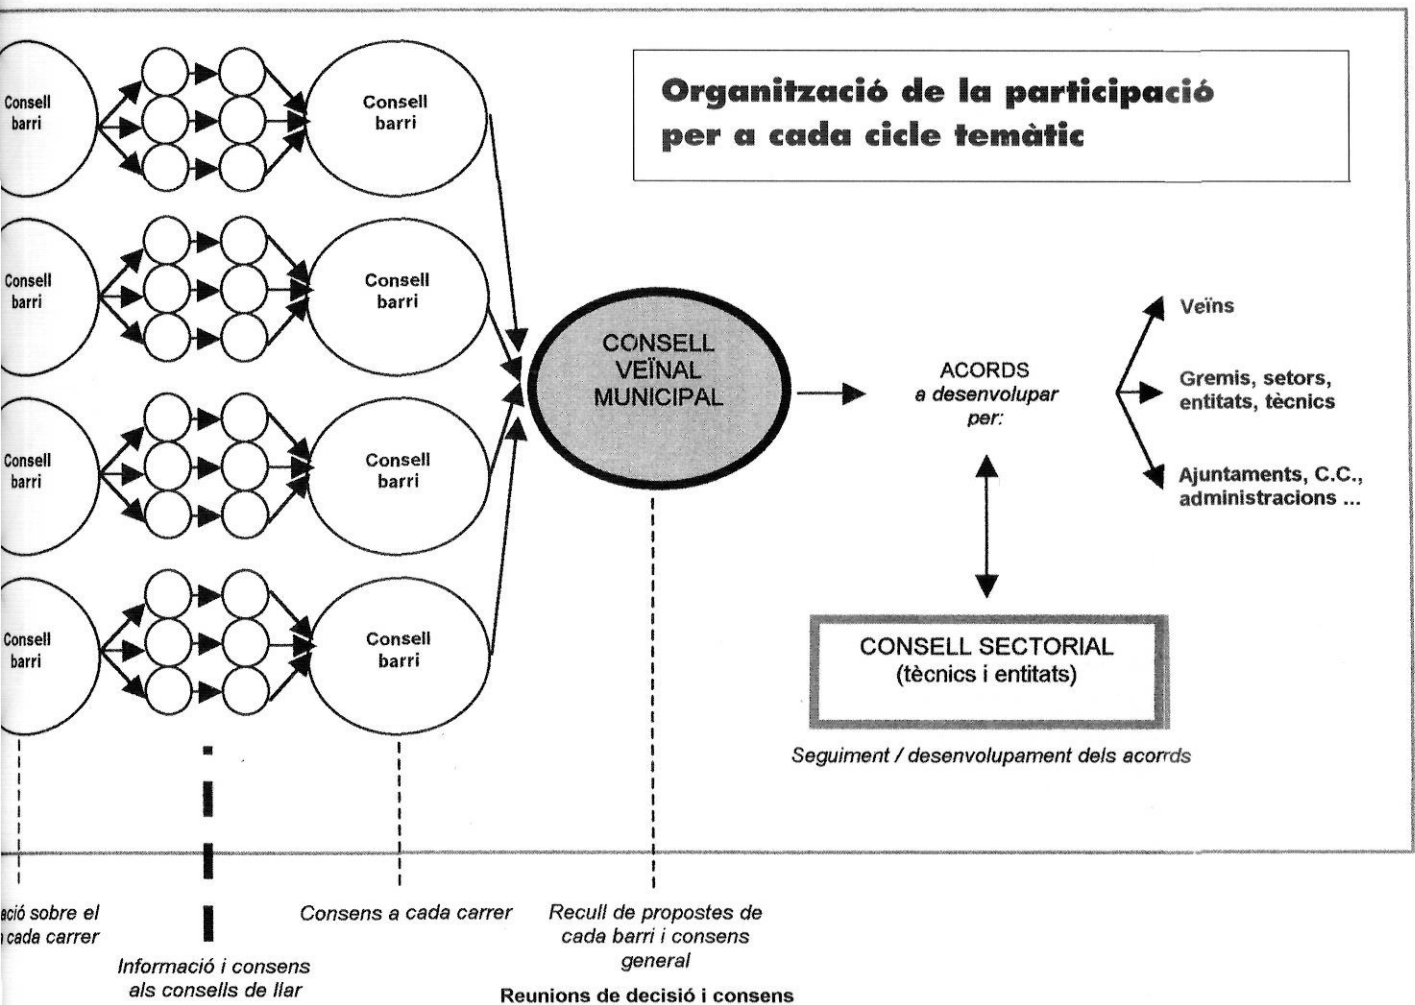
Organització de la participació per a cada cicle temàtic

Consell barri

Consell barri

Consell barri

Consell barri

Consell barri

Consell barri

Consell barri

Consell barri

CONSELL VEÏNAL MUNICIPAL

ACORDS a desenvolupar per:

Veïns

Gremis, setors, entitats, tècnics

Ajuntaments, C.C., administracions ...

CONSELL SECTORIAL (tècnics i entitats)

Seguiment / desenvolupament dels acorrds

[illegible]ació sobre el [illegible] cada carrer

Informació i consens als consells de llar

Consens a cada carrer

Recull de propostes de cada barri i consens general

Reunions de decisió i consens